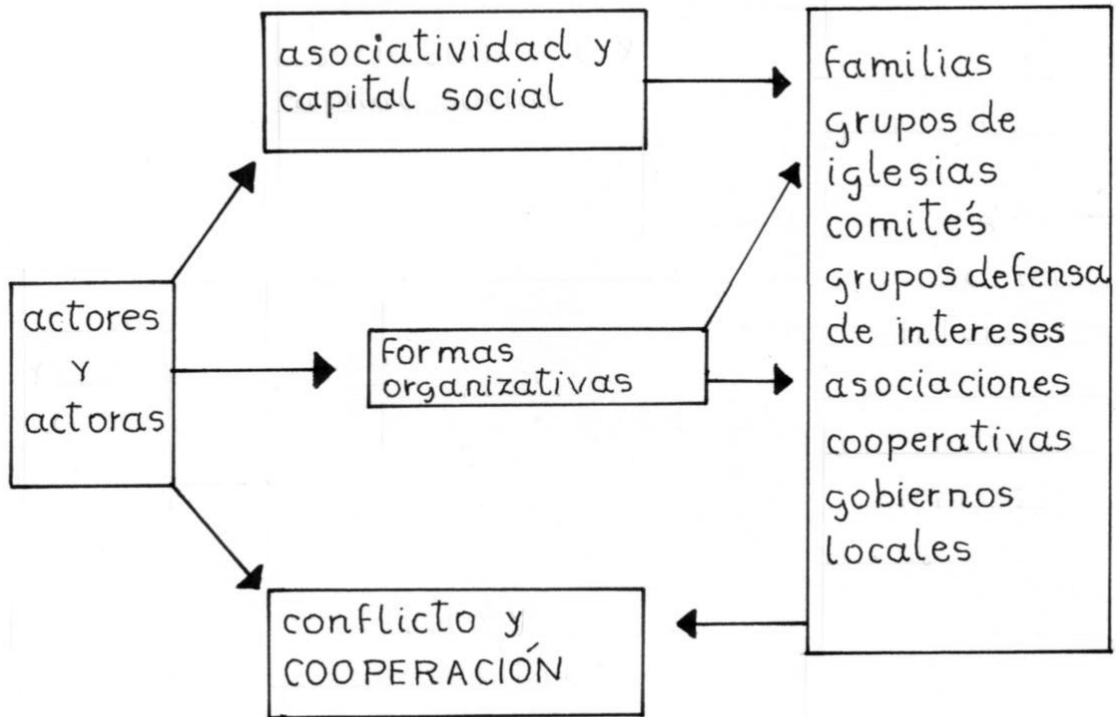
actores
Y
actoras

asociatividad y capital social

Formas organizativas

conflicto y COOPERACIÓN

familias
grupos de iglesias
comités
grupos defensa de intereses
asociaciones
cooperativas
gobiernos locales